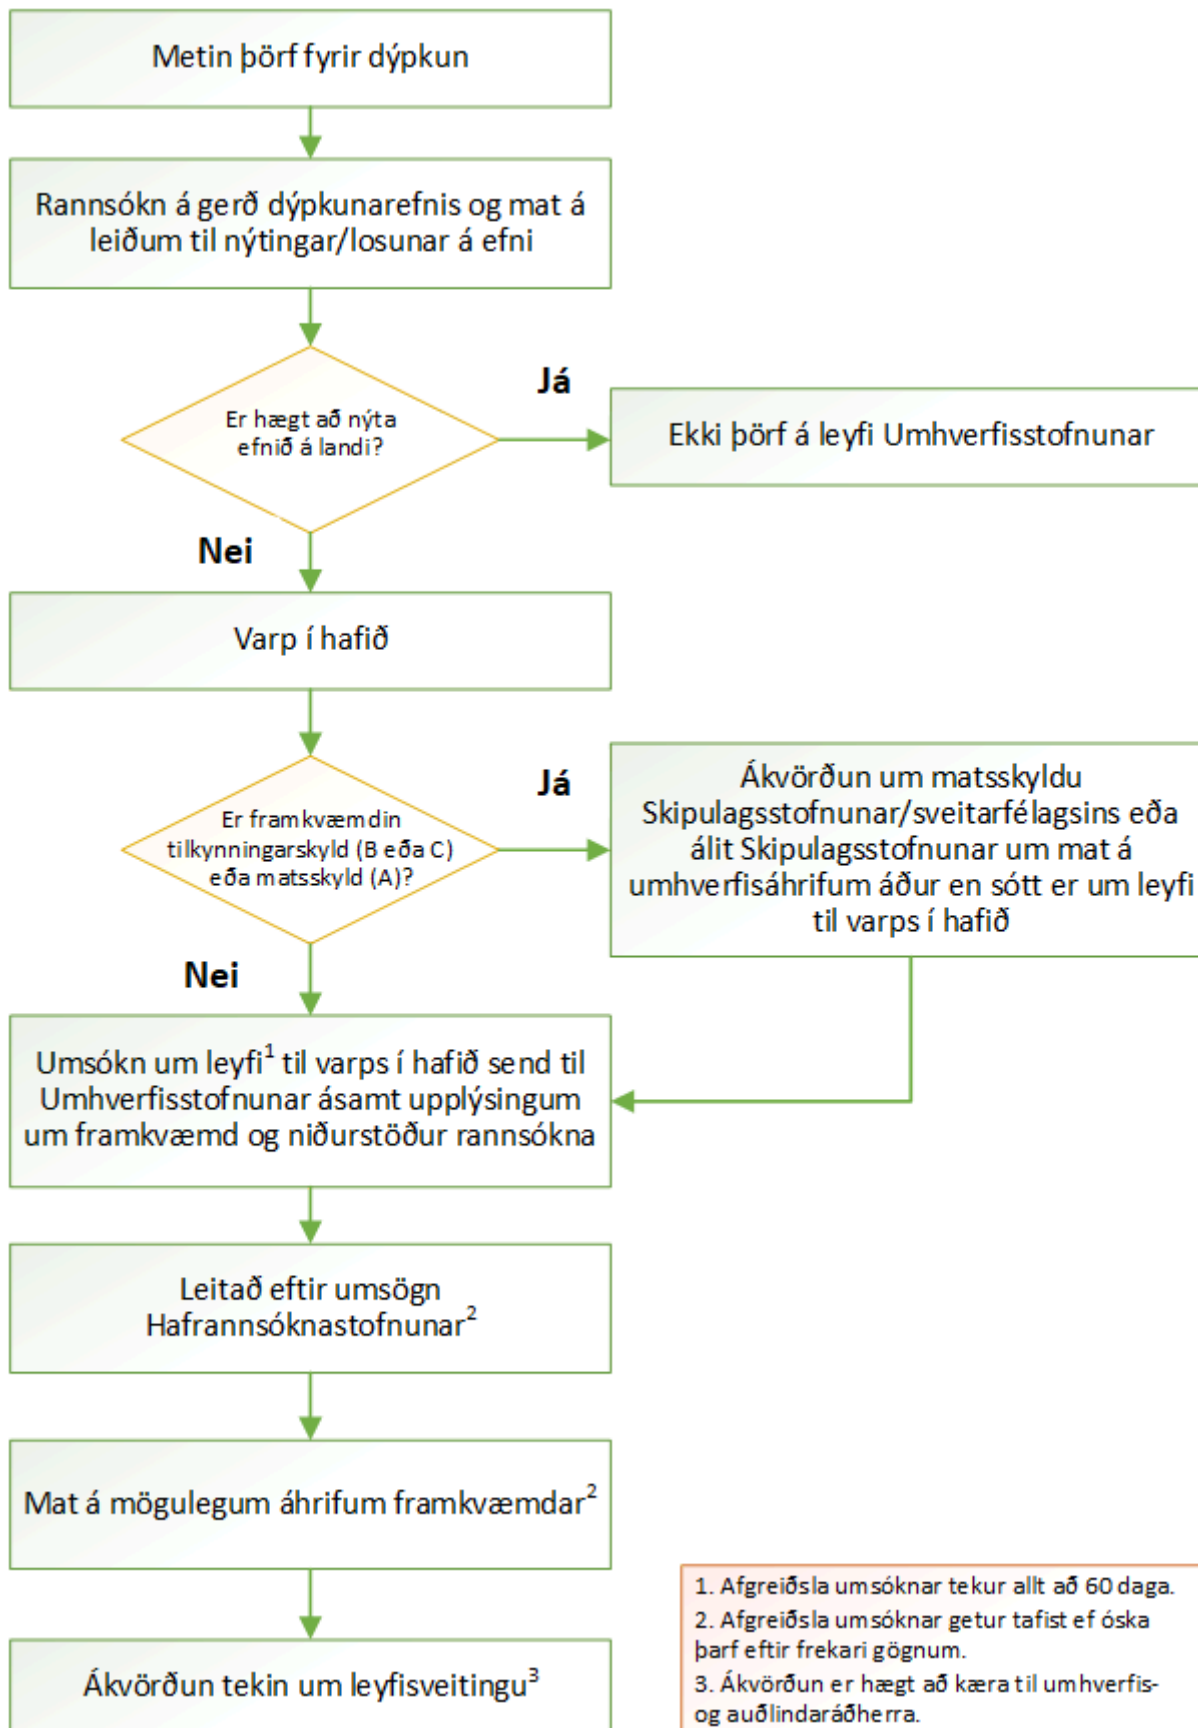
Metin þörf fyrir dýpkun

Rannsókn á gerð dýpkunarefnis og mat á leiðum til nýtingar/losunar á efni

Er hægt að nýta efnið á landi?

Já

Ekki þörf á leyfi Umhverfisstofnunar

Nei

Varp í hafið

Er framkvæmdin tilkynningarskyld (B eða C) eða matsskyld (A)?

Já

Ákvörðun um matsskyldu Skipulagsstofnunar/sveitarfélagsins eða álit Skipulagsstofnunar um mat á umhverfisáhrifum áður en sótt er um leyfi til varps í hafið

Nei

Umsókn um leyfi$^1$ til varps í hafið send til Umhverfisstofnunar ásamt upplýsingum um framkvæmd og niðurstöður rannsókna

Leitað eftir umsögn Hafrannsóknastofnunar$^2$

Mat á mögulegum áhrifum framkvæmdar$^2$

Ákvörðun tekin um leyfisveitingu$^3$

1. Afgreiðsla umsóknar tekur allt að 60 daga.
2. Afgreiðsla umsóknar getur tafist ef óska þarf eftir frekari gögnum.
3. Ákvörðun er hægt að kæra til umhverfis- og auðlindaráðherra.